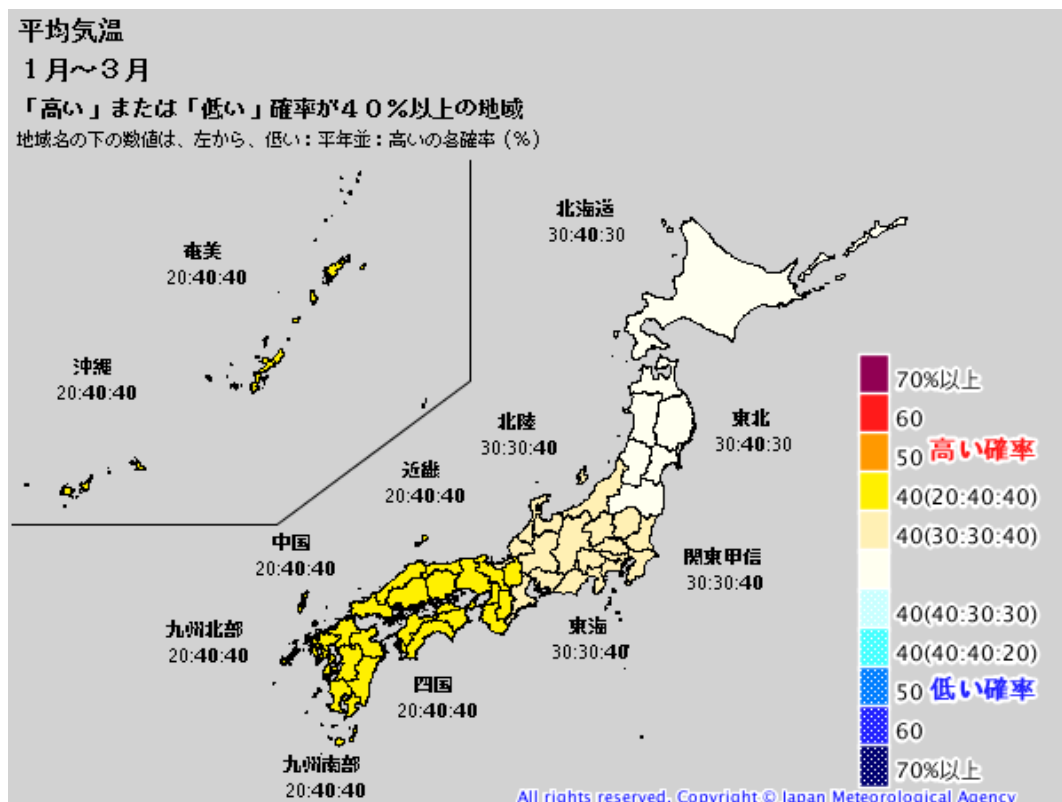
平均気温
１月～３月
「高い」または「低い」確率が４０％以上の地域
地域名の下の数値は、左から、低い：平年並：高いの各確率（％）

奄美
20:40:40

沖縄
20:40:40

北海道
30:40:30

北陸
30:30:40

東北
30:40:30

近畿
20:40:40

中国
20:40:40

関東甲信
30:30:40

東海
30:30:40

九州北部
20:40:40

四国
20:40:40

九州南部
20:40:40

70%以上
60
50 高い確率
40(20:40:40)
40(30:30:40)
40(40:30:30)
40(40:40:20)
50 低い確率
60
70%以上

All rights reserved. Copyright © Japan Meteorological Agency